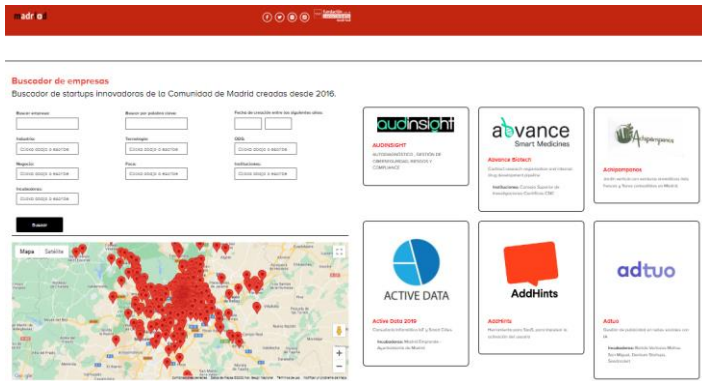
madri+d

Buscador de empresas

Buscador de startups innovadoras de la Comunidad de Madrid creadas desde 2016.

Buscar empresa:

Buscar por palabra clave:

Fecha de creación entre los siguientes años:

Industria:
Clica abajo a escribir

Tecnología:
Clica abajo a escribir

ODS:
Clica abajo a escribir

Negocio:
Clica abajo a escribir

Fase:
Clica abajo a escribir

Instituciones:
Clica abajo a escribir

Incubadora:
Clica abajo a escribir

Buscar

Mapa Satélite

audinsight
AUDINSIGHT
AUTOAGNÓSTICO - GESTIÓN DE CIBERSEGURIDAD, RIESGOS Y COMPLIANCE

advance Smart Medicines
Advance Biotech
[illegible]
Instituciones: Consejo Superior de Investigaciones Científicas (CSIC)

Acaipamponos
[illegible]

ACTIVE DATA
Active Data 2019
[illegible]
Incubadora: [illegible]

AddHints
AddHints
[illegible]

adtuo
Adtuo
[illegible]
Incubadora: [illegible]

Google